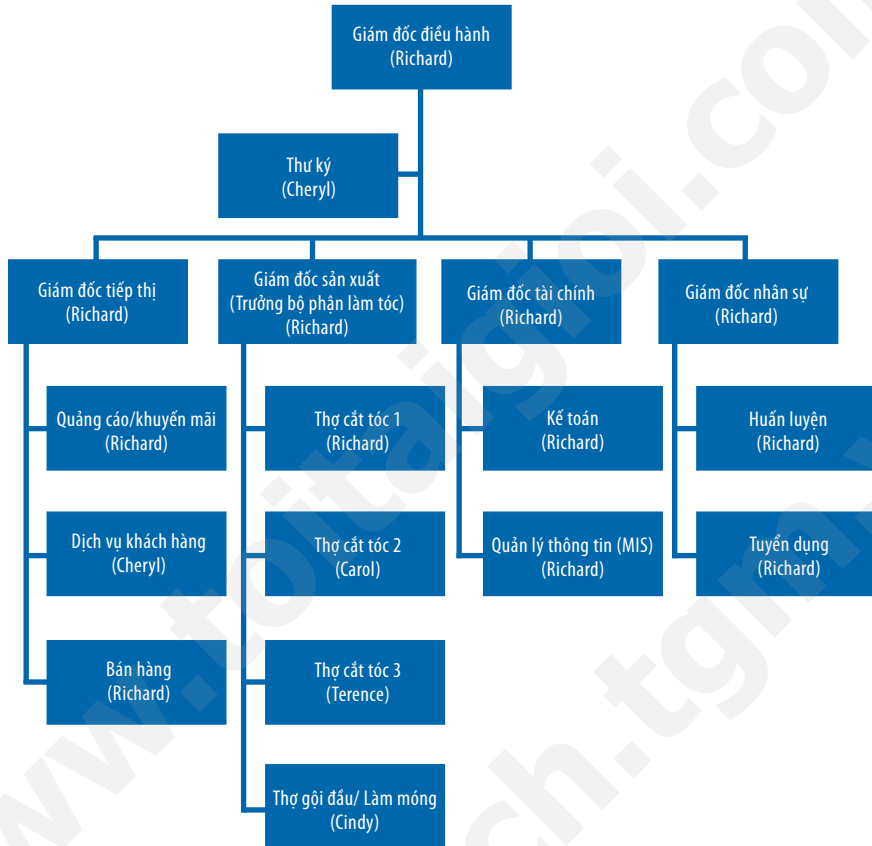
Giám đốc điều hành
(Richard)

Thư ký
(Cheryl)

Giám đốc tiếp thị
(Richard)

Quảng cáo/khuyến mãi
(Richard)

Dịch vụ khách hàng
(Cheryl)

Bán hàng
(Richard)

Giám đốc sản xuất
(Trưởng bộ phận làm tóc)
(Richard)

Thợ cắt tóc 1
(Richard)

Thợ cắt tóc 2
(Carol)

Thợ cắt tóc 3
(Terence)

Thợ gội đầu/ Làm móng
(Cindy)

Giám đốc tài chính
(Richard)

Kế toán
(Richard)

Quản lý thông tin (MIS)
(Richard)

Giám đốc nhân sự
(Richard)

Huấn luyện
(Richard)

Tuyển dụng
(Richard)

www.toitaigioi.com
www.tgm.ch.tgm